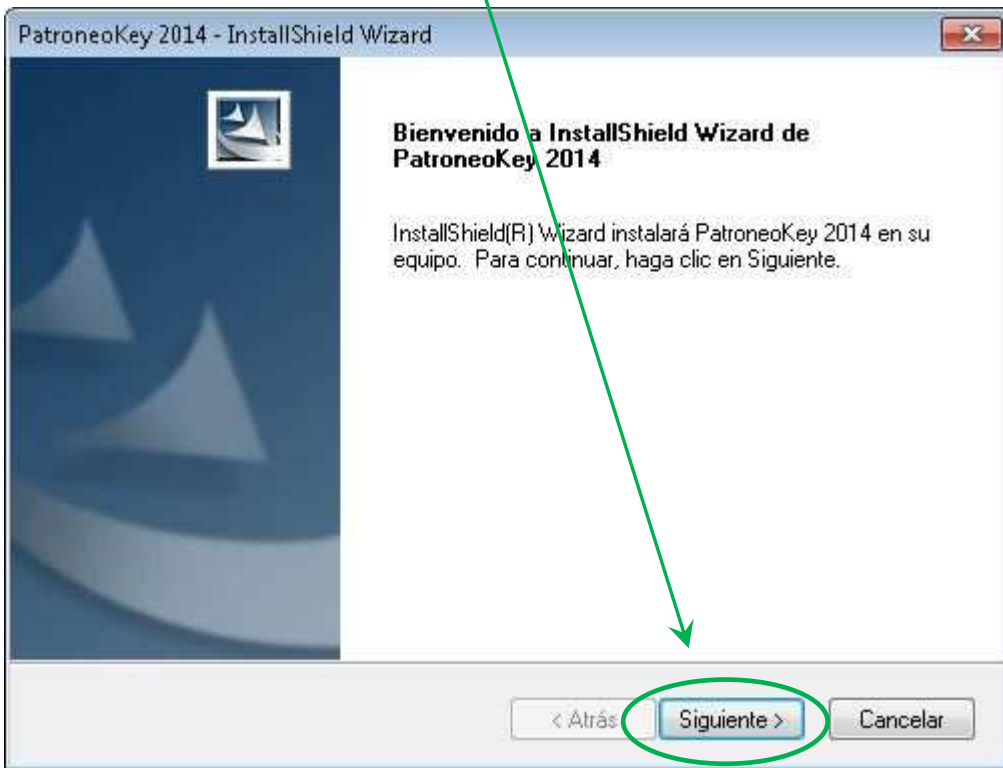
PatroneoKey 2014 - InstallShield Wizard

Bienvenido a InstallShield Wizard de PatroneoKey 2014

InstallShield(R) Wizard instalará PatroneoKey 2014 en su equipo. Para continuar, haga clic en Siguiente.

< Atrás Siguiente > Cancelar